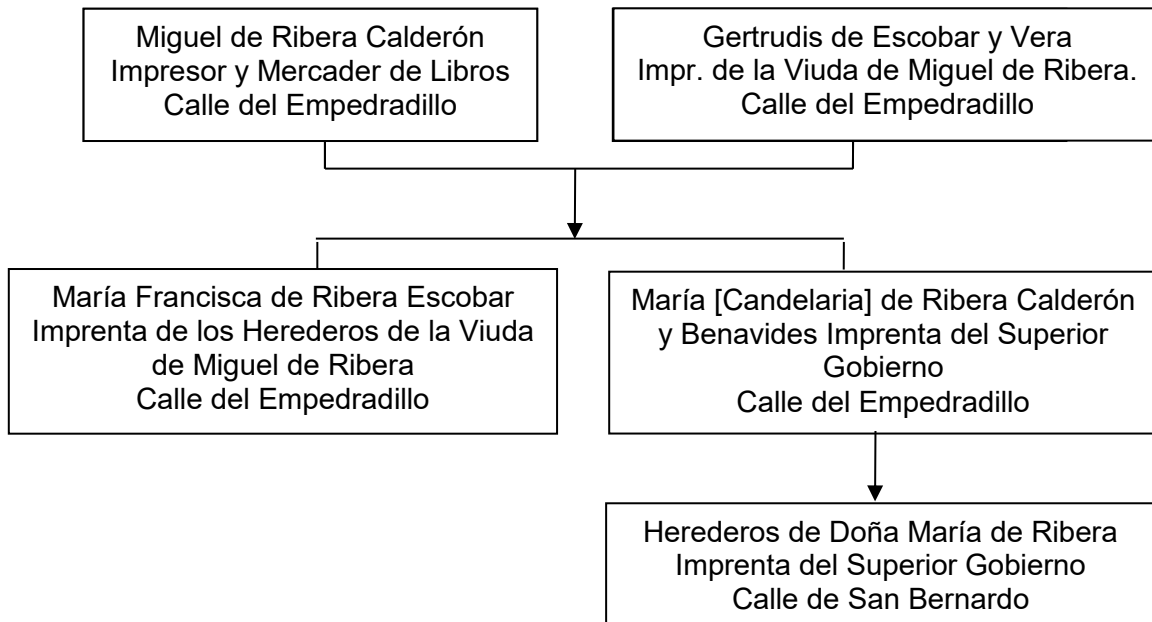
Miguel de Ribera Calderón
Impresor y Mercader de Libros
Calle del Empedradillo

Gertrudis de Escobar y Vera
Impr. de la Viuda de Miguel de Ribera.
Calle del Empedradillo

María Francisca de Ribera Escobar
Imprenta de los Herederos de la Viuda de Miguel de Ribera
Calle del Empedradillo

María [Candelaria] de Ribera Calderón y Benavides Imprenta del Superior Gobierno
Calle del Empedradillo

Herederos de Doña María de Ribera
Imprenta del Superior Gobierno
Calle de San Bernardo